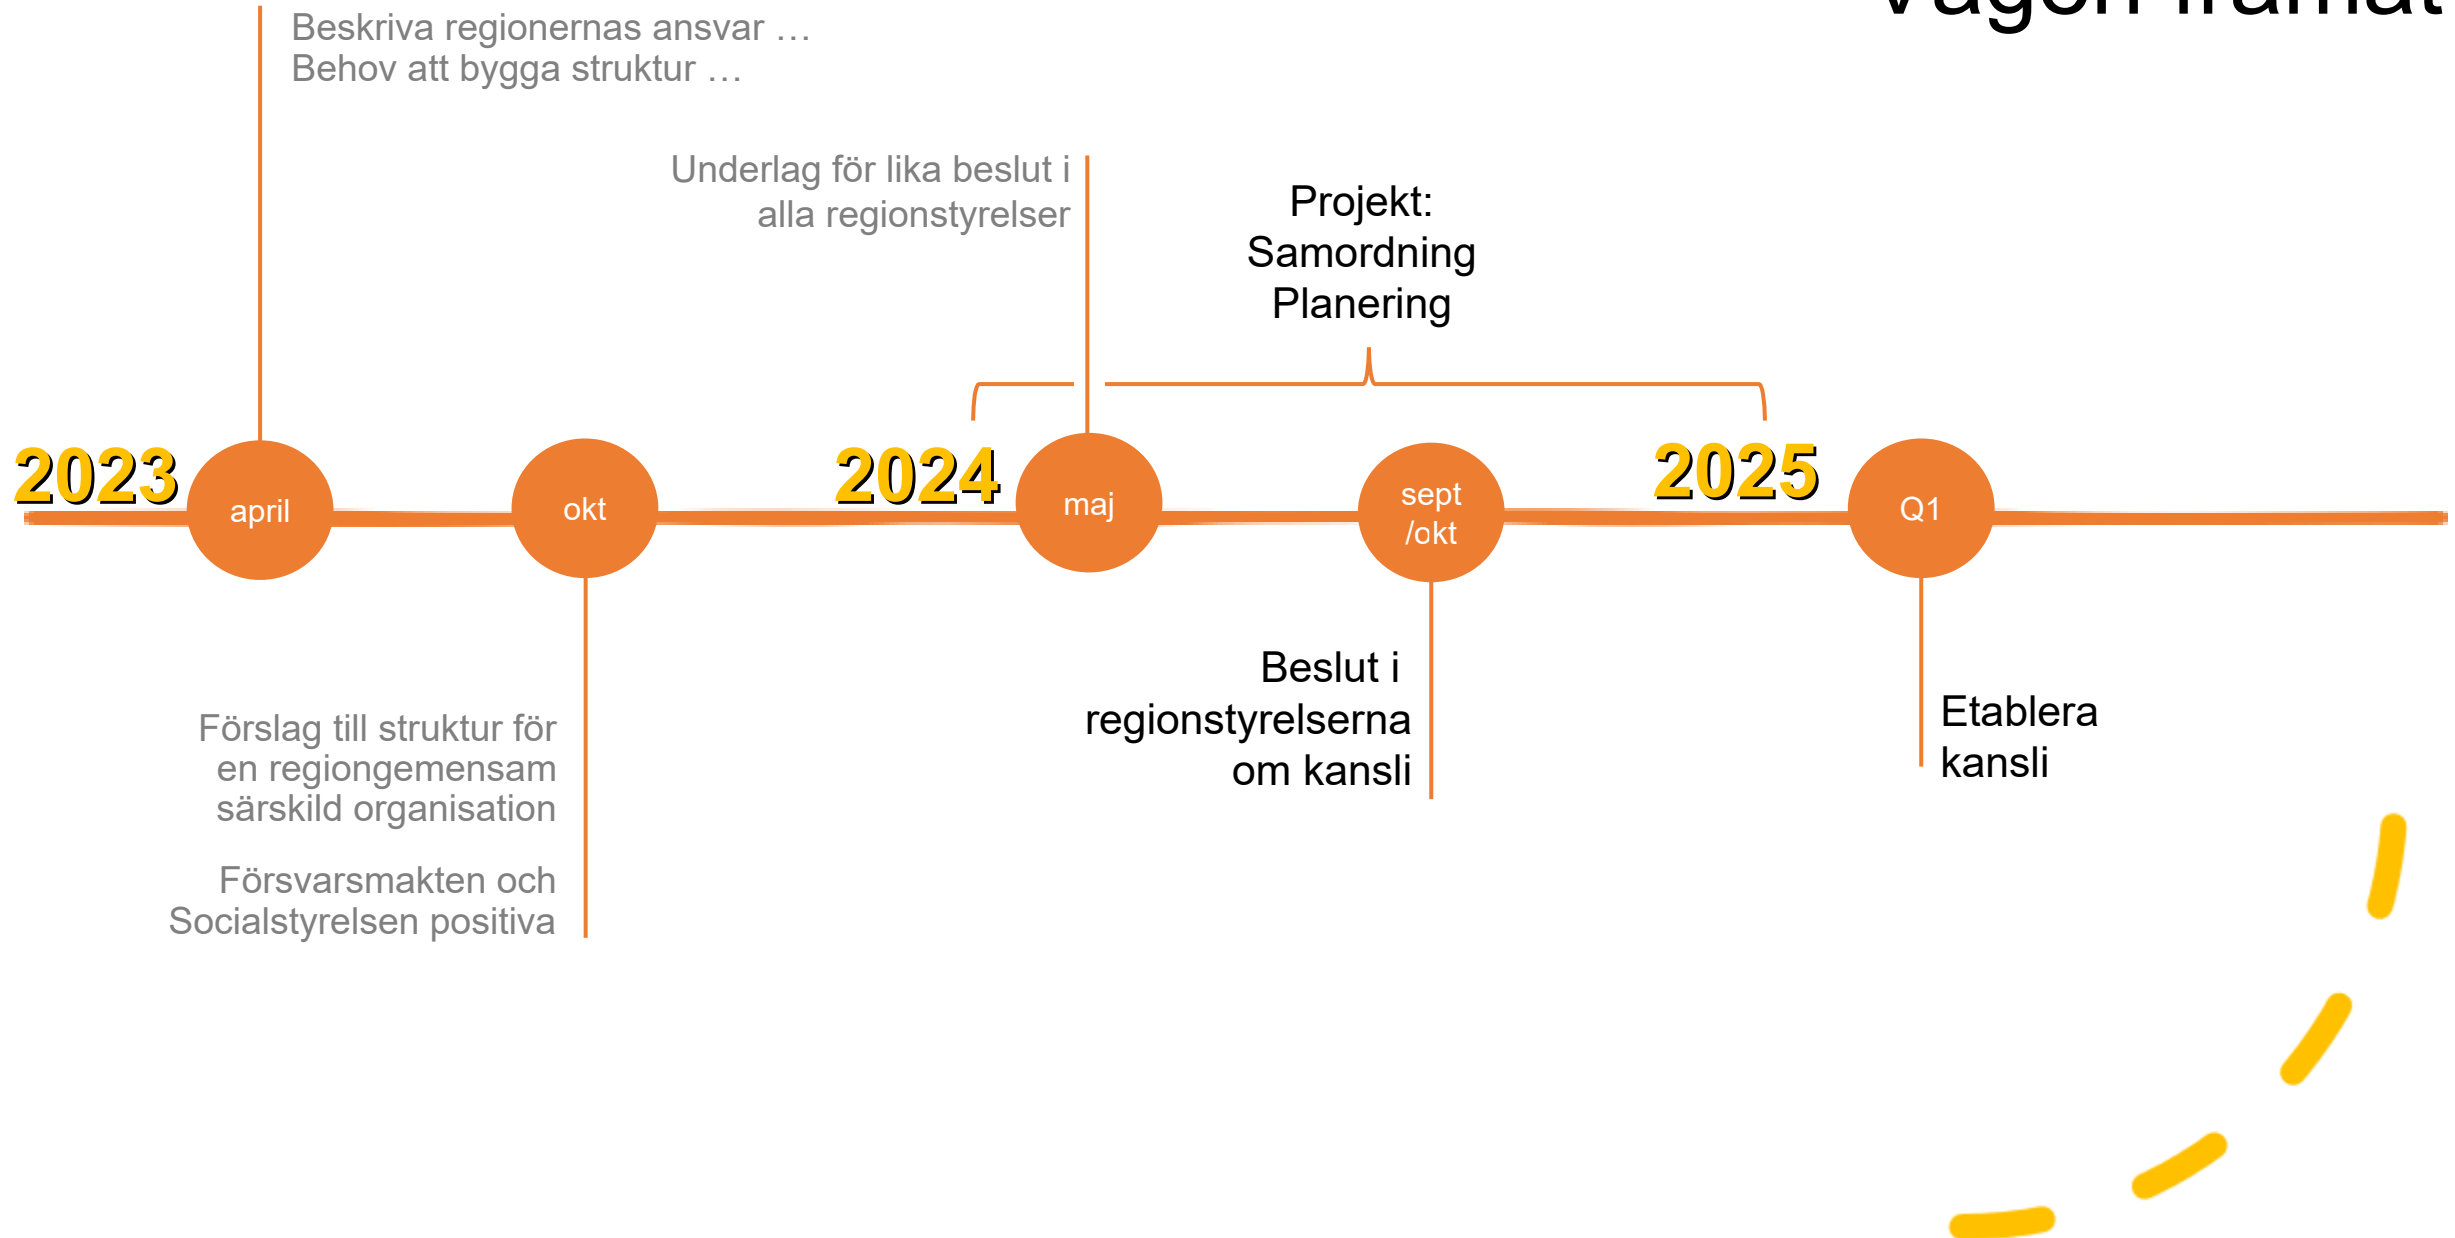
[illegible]

Beskriva regionernas ansvar …
Behov att bygga struktur …

Underlag för lika beslut i alla regionstyrelser

Projekt:
Samordning
Planering

2023 april okt 2024 maj sept /okt 2025 Q1

Förslag till struktur för en regiongemensam särskild organisation

Försvarsmakten och Socialstyrelsen positiva

Beslut i regionstyrelserna om kansli

Etablera kansli